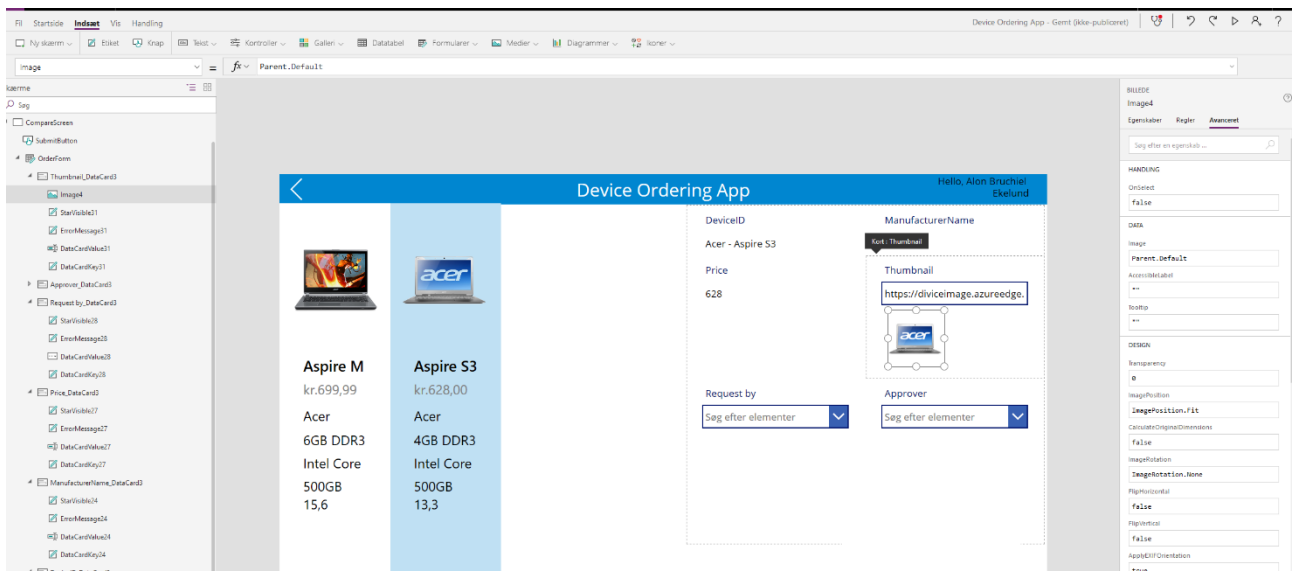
Fil Startside Indsæt Vis Handling

Device Ordering App - Gemt (ikke-publiceret)

Ny skærm Etiket Knap Tekst Kontroller GallerI Datatabel Formularer Medier Diagrammer Ikoner

Image = fx Parent.Default

Skærme

Søg

CompareScreen
SubmitButton
OrderForm
Thumbnail_DataCard3
Image4
StarVisible31
ErrorMessage31
DataCardValue31
DataCardKey31
Approver_DataCard3
Request by_DataCard3
StarVisible28
ErrorMessage28
DataCardValue28
DataCardKey28
Price_DataCard3
StarVisible27
ErrorMessage27
DataCardValue27
DataCardKey27
ManufacturerName_DataCard3
StarVisible24
ErrorMessage24
DataCardValue24
DataCardKey24

Device Ordering App

Hello, Alon Bruchiel Ekelund

Aspire M
kr.699,99
Acer
6GB DDR3
Intel Core
500GB
15,6

Aspire S3
kr.628,00
Acer
4GB DDR3
Intel Core
500GB
13,3

DeviceID
Acer - Aspire S3
ManufacturerName
Kort : Thumbnail
Price
628
Thumbnail
https://diviceimage.azureedge.
Request by
Søg efter elementer
Approver
Søg efter elementer

BILLEDE
Image4
Egenskaber Regler Avanceret
Søg efter en egenskab ...
HANDLING
OnSelect
false
DATA
Image
Parent.Default
AccessibleLabel
""
Tooltip
""
DESIGN
Transparency
0
ImagePosition
ImagePosition.Fit
CalculateOriginalDimensions
false
ImageRotation
ImageRotation.None
FlipHorizontal
false
FlipVertical
false
ApplyEXIFOrientation